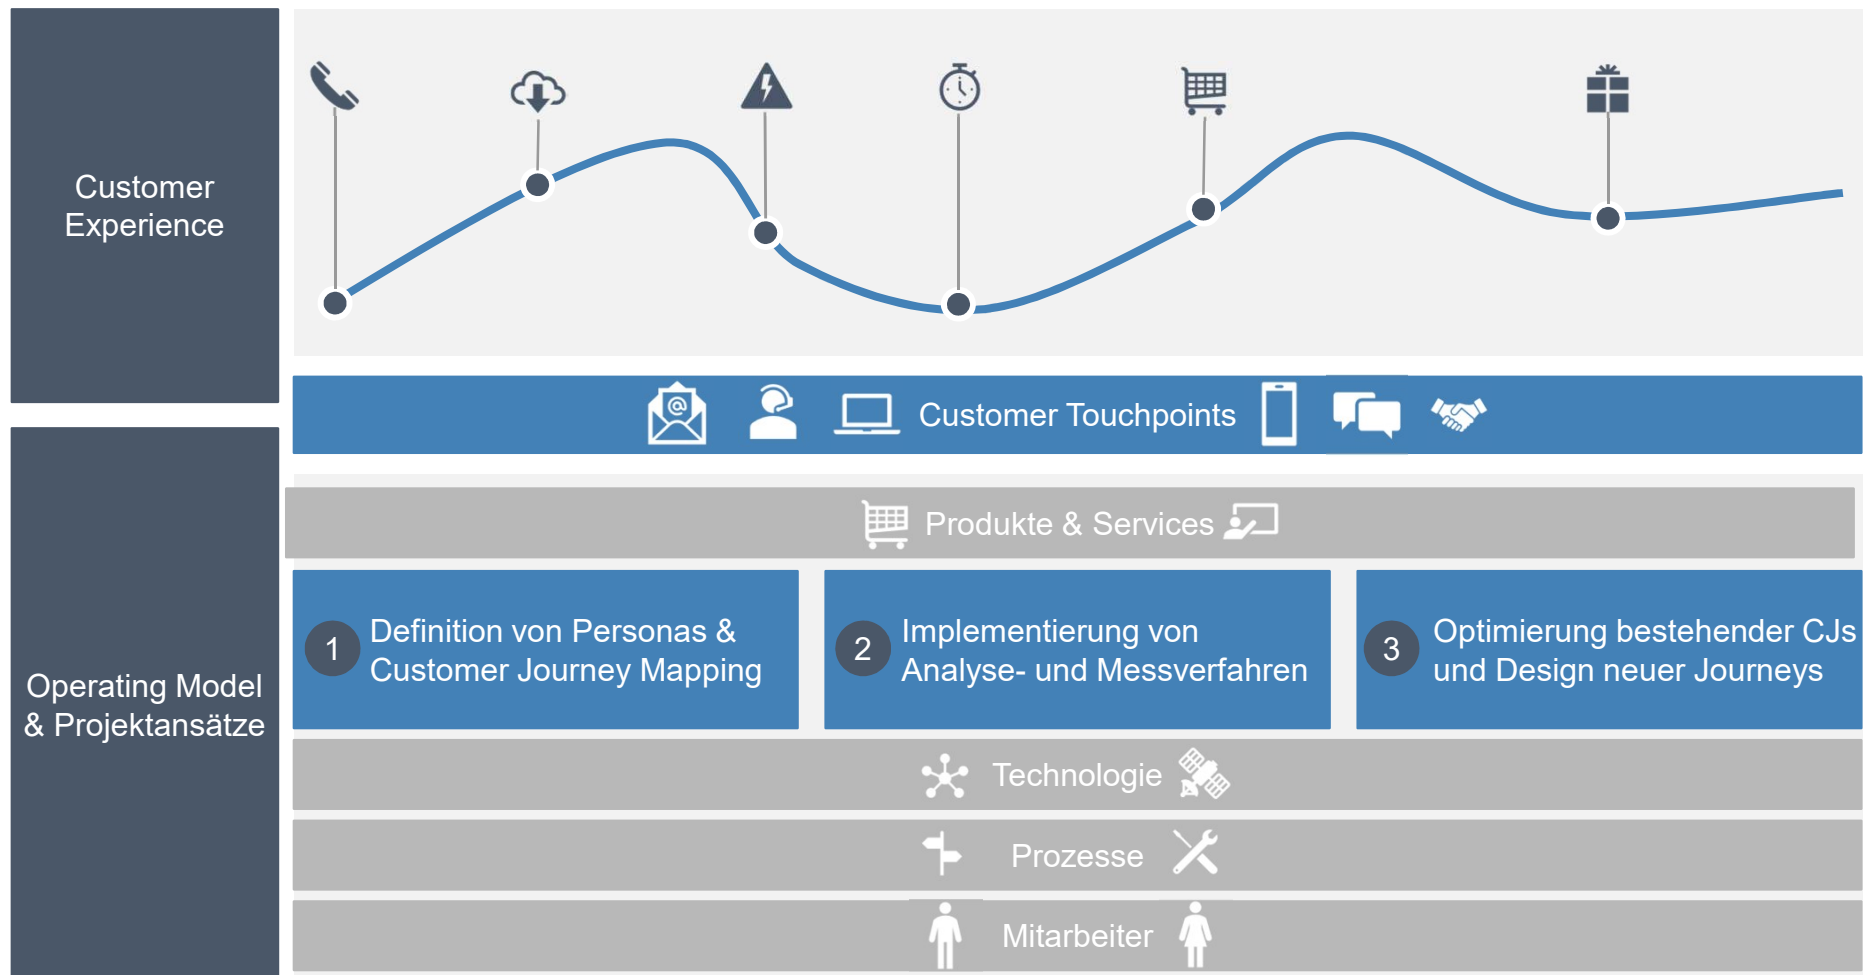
Customer Experience

Customer Touchpoints

Operating Model & Projektansätze

Produkte & Services

1 Definition von Personas & Customer Journey Mapping

2 Implementierung von Analyse- und Messverfahren

3 Optimierung bestehender CJs und Design neuer Journeys

Technologie

Prozesse

Mitarbeiter